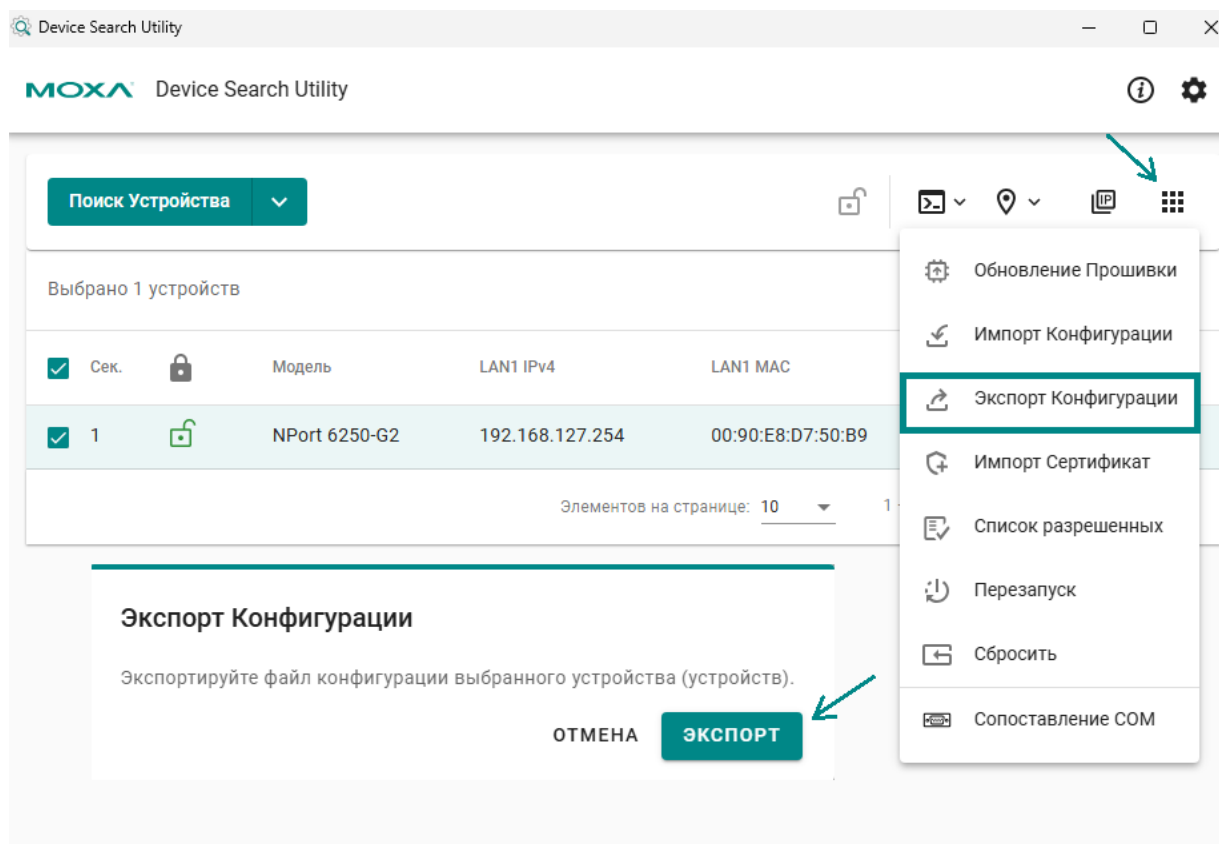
Device Search Utility

MOXA Device Search Utility

Поиск Устройства

Выбрано 1 устройств

| | Сек. | | Модель | LAN1 IPv4 | LAN1 MAC |
|---|---|---|---|---|---|
| | 1 | | NPort 6250-G2 | 192.168.127.254 | 00:90:E8:D7:50:B9 |

Элементов на странице: 10

1

Обновление Прошивки
Импорт Конфигурации
Экспорт Конфигурации
Импорт Сертификат
Список разрешенных
Перезапуск
Сбросить
Сопоставление COM

Экспорт Конфигурации

Экспортируйте файл конфигурации выбранного устройства (устройств).

ОТМЕНА ЭКСПОРТ